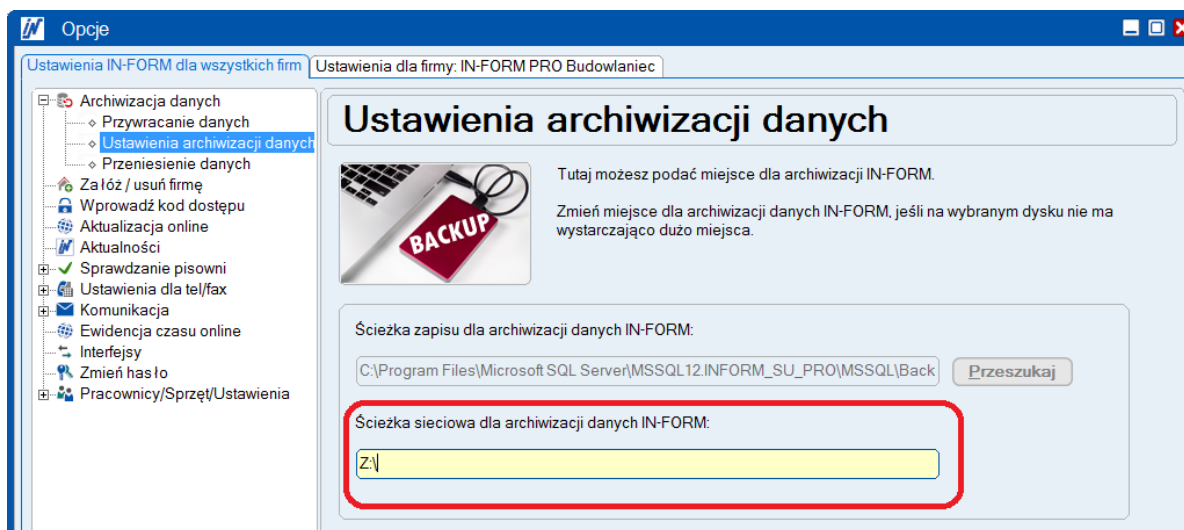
Opcje

Ustawienia IN-FORM dla wszystkich firm | Ustawienia dla firmy: IN-FORM PRO Budowlaniec

Archiwizacja danych
Przywracanie danych
Ustawienia archiwizacji danych
Przeniesienie danych
Załóż / usuń firmę
Wprowadź kod dostępu
Aktualizacja online
Aktualności
Sprawdzanie pisowni
Ustawienia dla tel/fax
Komunikacja
Ewidencja czasu online
Interfejsy
Zmień hasło
Pracownicy/Sprzęt/Ustawienia

Ustawienia archiwizacji danych

BACKUP

Tutaj możesz podać miejsce dla archiwizacji IN-FORM.

Zmień miejsce dla archiwizacji danych IN-FORM, jeśli na wybranym dysku nie ma wystarczająco dużo miejsca.

Ścieżka zapisu dla archiwizacji danych IN-FORM:

C:\Program Files\Microsoft SQL Server\MSSQL12.INFORM_SU_PRO\MSSQL\Back

Przeszukaj

Ścieżka sieciowa dla archiwizacji danych IN-FORM:

Z:\